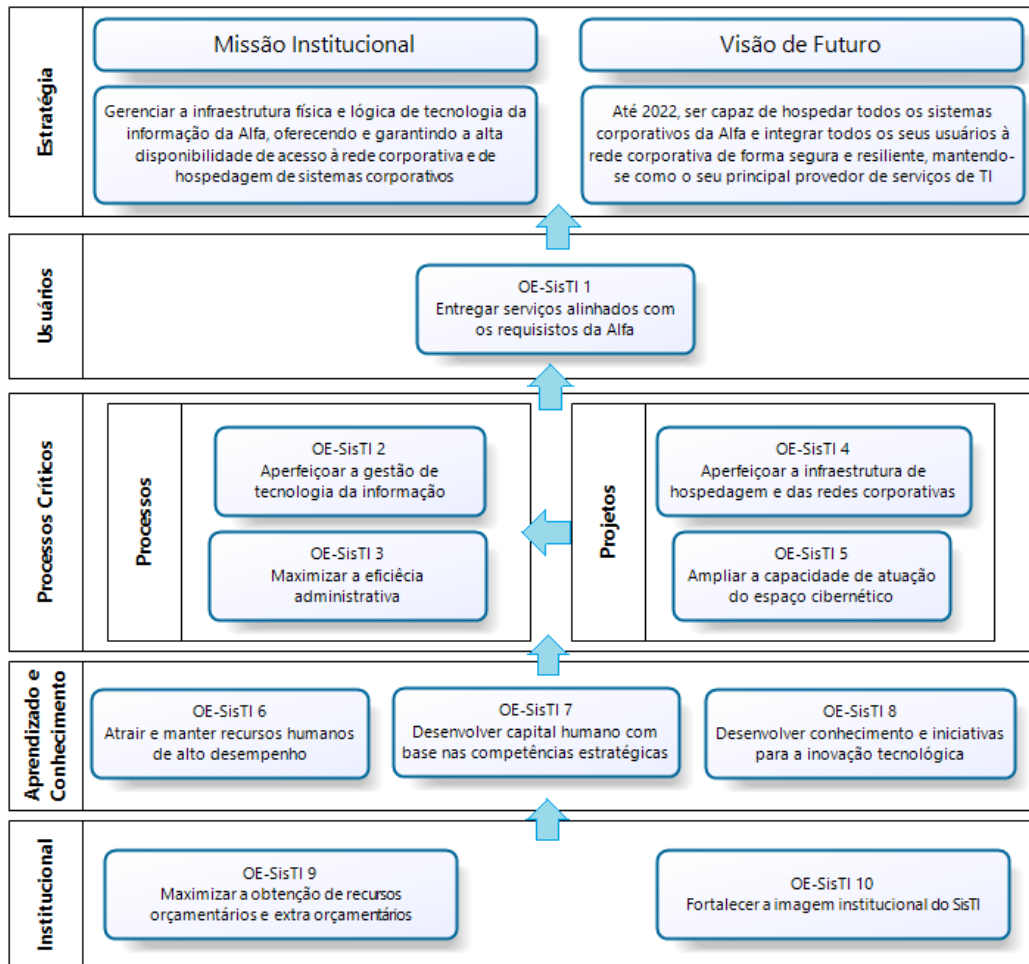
Estratégia

Missão Institucional

Gerenciar a infraestrutura física e lógica de tecnologia da informação da Alfa, oferecendo e garantindo a alta disponibilidade de acesso à rede corporativa e de hospedagem de sistemas corporativos

Visão de Futuro

Até 2022, ser capaz de hospedar todos os sistemas corporativos da Alfa e integrar todos os seus usuários à rede corporativa de forma segura e resiliente, mantendo-se como o seu principal provedor de serviços de TI

Usuários

OE-SisTI 1
Entregar serviços alinhados com os requisistos da Alfa

Processos Críticos

Processos

OE-SisTI 2
Aperfeiçoar a gestão de tecnologia da informação

OE-SisTI 3
Maximizar a eficiêcia administrativa

Projetos

OE-SisTI 4
Aperfeiçoar a infraestrutura de hospedagem e das redes corporativas

OE-SisTI 5
Ampliar a capacidade de atuação do espaço cibernético

Aprendizado e Conhecimento

OE-SisTI 6
Atrair e manter recursos humanos de alto desempenho

OE-SisTI 7
Desenvolver capital humano com base nas competências estratégicas

OE-SisTI 8
Desenvolver conhecimento e iniciativas para a inovação tecnológica

Institucional

OE-SisTI 9
Maximizar a obtenção de recursos orçamentários e extra orçamentários

OE-SisTI 10
Fortalecer a imagem institucional do SisTI